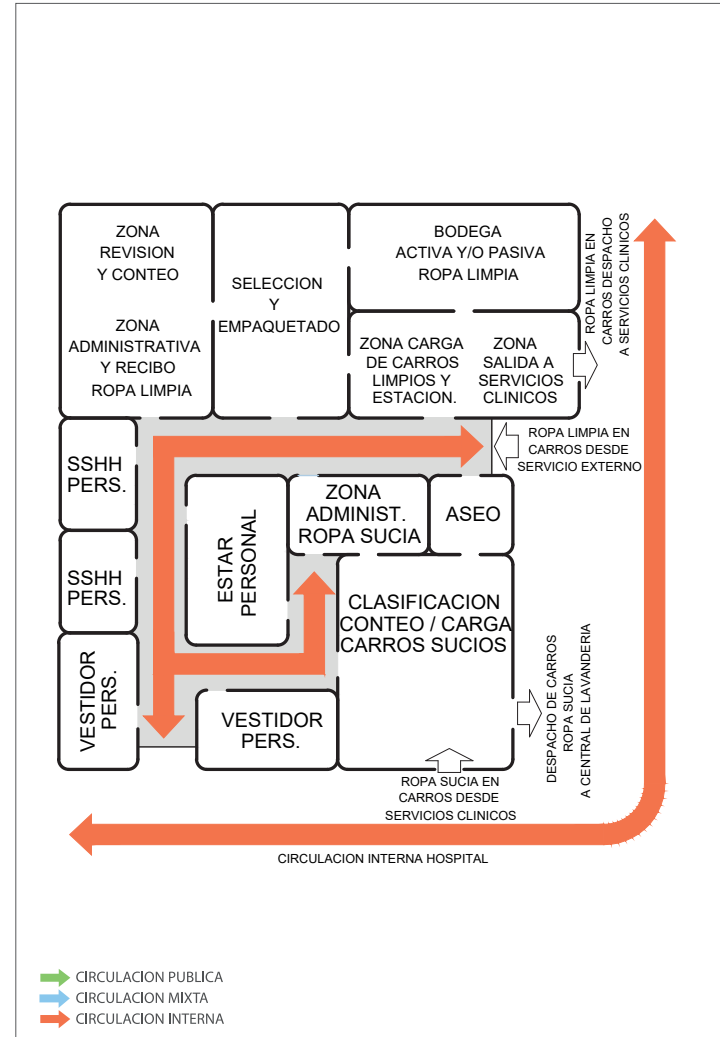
ZONA REVISION Y CONTEO

ZONA ADMINISTRATIVA Y RECIBO ROPA LIMPIA

SELECCION Y EMPAQUETADO

BODEGA ACTIVA Y/O PASIVA ROPA LIMPIA

ZONA CARGA DE CARROS LIMPIOS Y ESTACION.

ZONA SALIDA A SERVICIOS CLINICOS

ROPA LIMPIA EN CARROS DESPACHO A SERVICIOS CLINICOS

ROPA LIMPIA EN CARROS DESDE SERVICIO EXTERNO

SSHH PERS.

SSHH PERS.

ESTAR PERSONAL

ZONA ADMINIST. ROPA SUCIA

ASEO

CLASIFICACION CONTEO / CARGA CARROS SUCIOS

VESTIDOR PERS.

VESTIDOR PERS.

DESPACHO DE CARROS ROPA SUCIA A CENTRAL DE LAVANDERIA

ROPA SUCIA EN CARROS DESDE SERVICIOS CLINICOS

CIRCULACION INTERNA HOSPITAL

CIRCULACION PUBLICA
CIRCULACION MIXTA
CIRCULACION INTERNA